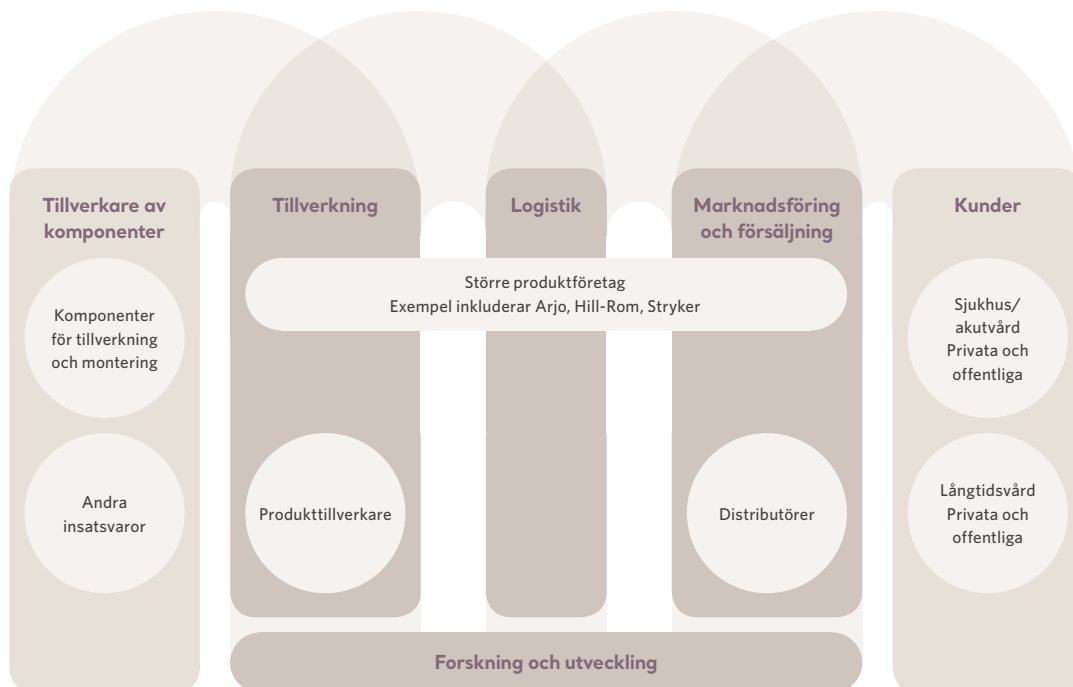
Tillverkare av komponenter

Komponenter för tillverkning och montering

Andra insatsvaror

Tillverkning

Logistik

Marknadsföring och försäljning

Större produktföretag
Exempel inkluderar Arjo, Hill-Rom, Stryker

Produkttillverkare

Distributörer

Kunder

Sjukhus/ akutvård Privata och offentliga

Långtidsvård Privata och offentliga

Forskning och utveckling